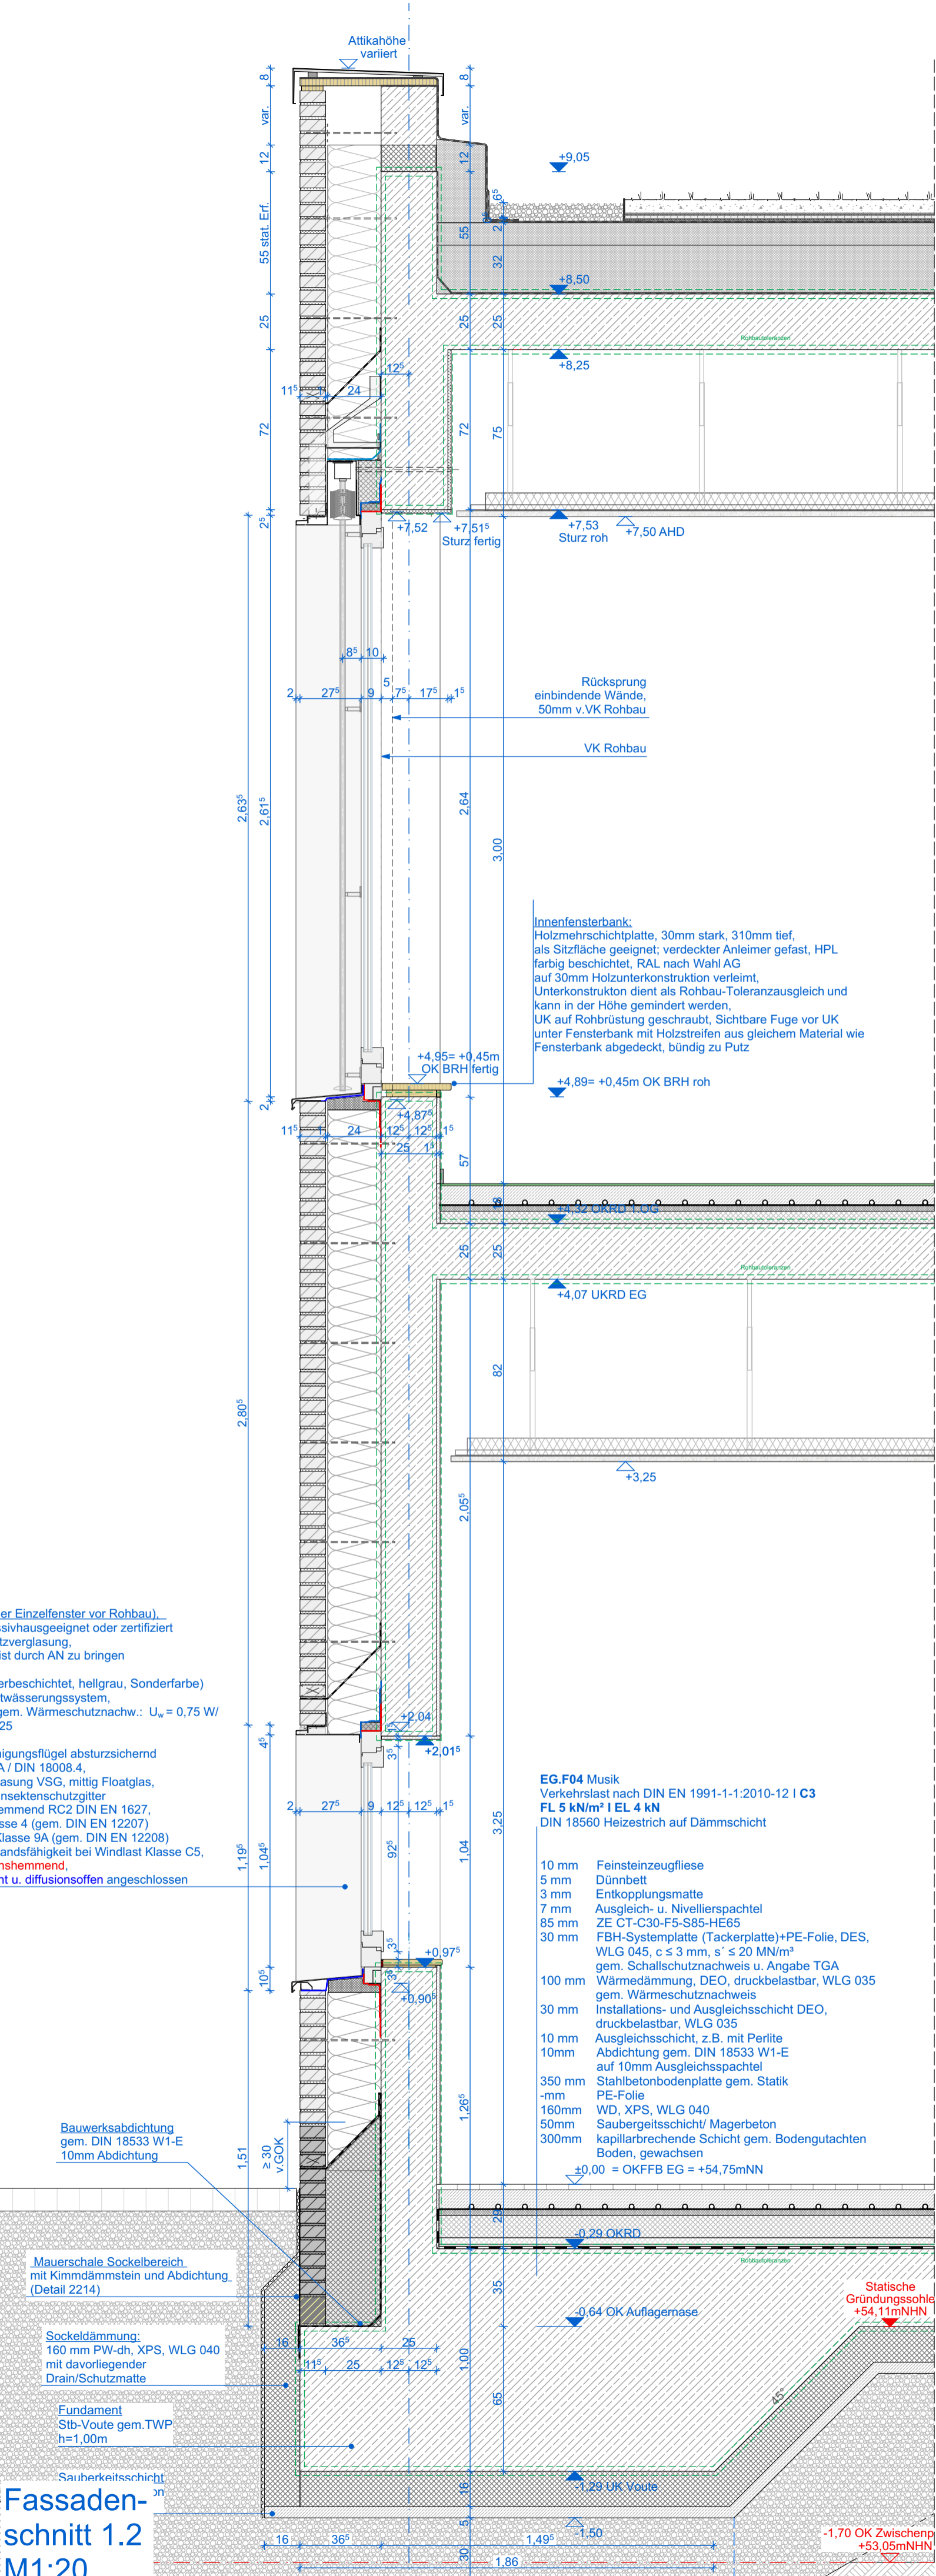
Attikahöhe variiert

8
var.
12
55 stat. Erf.
25
72
$2^5$
8
var.
12
55
$2^{65}$
32
25
25
72
75

+9,05
+8,50
+8,25
$12^5$
$11^5$
24
+7,52
+7,51⁵
Sturz fertig
+7,53
Sturz roh
+7,50 AHD

$8^5$
10
5
2
$27^5$
9
$7^5$
$17^5$
$1^5$

Rücksprung
einbindende Wände,
50mm v.VK Rohbau

VK Rohbau

$2{,}63^5$
$2{,}61^5$
2,64
3,00

Innenfensterbank:
Holzmehrschichtplatte, 30mm stark, 310mm tief,
als Sitzfläche geeignet; verdeckter Anleimer gefast, HPL
farbig beschichtet, RAL nach Wahl AG
auf 30mm Holzunterkonstruktion verleimt,
Unterkonstrukton dient als Rohbau-Toleranzausgleich und
kann in der Höhe gemindert werden,
UK auf Rohbrüstung geschraubt, Sichtbare Fuge vor UK
unter Fensterbank mit Holzstreifen aus gleichem Material wie
Fensterbank abgedeckt, bündig zu Putz

+4,95= +0,45m
OK BRH fertig
+4,89= +0,45m OK BRH roh

2
+4,87⁵
$11^5$
24
$12^5$
$12^5$
$1^5$
25
1
57
+4,32 UKRD 1.OG
25
25
+4,07 UKRD EG
82
+3,25
$2{,}80^5$
$2{,}05^5$

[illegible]er Einzelfenster vor Rohbau),
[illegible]sivhausgeeignet oder zertifiziert
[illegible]tzverglasung,
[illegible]ist durch AN zu bringen

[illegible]erbeschichtet, hellgrau, Sonderfarbe)
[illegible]twässerungssystem,
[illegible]gem. Wärmeschutznachw.: $U_w$ = 0,75 W/
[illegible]25

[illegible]igungsflügel absturzsichernd
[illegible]A / DIN 18008.4,
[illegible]asung VSG, mittig Floatglas,
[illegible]nsektenschutzgitter
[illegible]emmend RC2 DIN EN 1627,
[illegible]sse 4 (gem. DIN EN 12207)
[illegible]Klasse 9A (gem. DIN EN 12208)
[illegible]andsfähigkeit bei Windlast Klasse C5,
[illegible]nshemmend,
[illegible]nt u. diffusionsoffen angeschlossen

+2,04
+2,01⁵
$4^5$
$3^5$
2
$27^5$
9
$12^5$
$12^5$
$1^5$
$1{,}19^5$
$1{,}04^5$
$9{,}2^5$
1,04
3,25
+0,97⁵
+0,90⁵
$3^5$
$10^5$

EG.F04 Musik
Verkehrslast nach DIN EN 1991-1-1:2010-12 I C3
FL 5 kN/m² I EL 4 kN
DIN 18560 Heizestrich auf Dämmschicht

10 mm Feinsteinzeugfliese
5 mm Dünnbett
3 mm Entkopplungsmatte
7 mm Ausgleich- u. Nivellierspachtel
85 mm ZE CT-C30-F5-S85-HE65
30 mm FBH-Systemplatte (Tackerplatte)+PE-Folie, DES, WLG 045, c ≤ 3 mm, s´ ≤ 20 MN/m³ gem. Schallschutznachweis u. Angabe TGA
100 mm Wärmedämmung, DEO, druckbelastbar, WLG 035 gem. Wärmeschutznachweis
30 mm Installations- und Ausgleichsschicht DEO, druckbelastbar, WLG 035
10 mm Ausgleichsschicht, z.B. mit Perlite
10mm Abdichtung gem. DIN 18533 W1-E auf 10mm Ausgleichsspachtel
350 mm Stahlbetonbodenplatte gem. Statik
-mm PE-Folie
160mm WD, XPS, WLG 040
50mm Saubergeitsschicht/ Magerbeton
300mm kapillarbrechende Schicht gem. Bodengutachten Boden, gewachsen

±0,00 = OKFFB EG = +54,75mNN

Bauwerksabdichtung
gem. DIN 18533 W1-E
10mm Abdichtung

1,51
≥ 30 v.GOK
$1{,}26^5$
25
-0,29 OKRD
35
-0,64 OK Auflagemase

Statische
Gründungssohle
+54,11mNHN

Mauerschale Sockelbereich
mit Kimmdämmstein und Abdichtung
(Detail 2214)

Sockeldämmung:
160 mm PW-dh, XPS, WLG 040
mit davorliegender
Drain/Schutzmatte

16
$36^5$
25
$11^5$
25
$12^5$
$12^5$
1,00
65
45°

Fundament
Stb-Voute gem.TWP
h=1,00m

Sauberkeitsschicht

-1,29 UK Voute
16
5
-1,50
16
$36^5$
$1{,}49^5$
30
1,86

-1,70 OK Zwischenp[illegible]
+53,05mNHN

Fassaden-
schnitt 1.2
M1:20